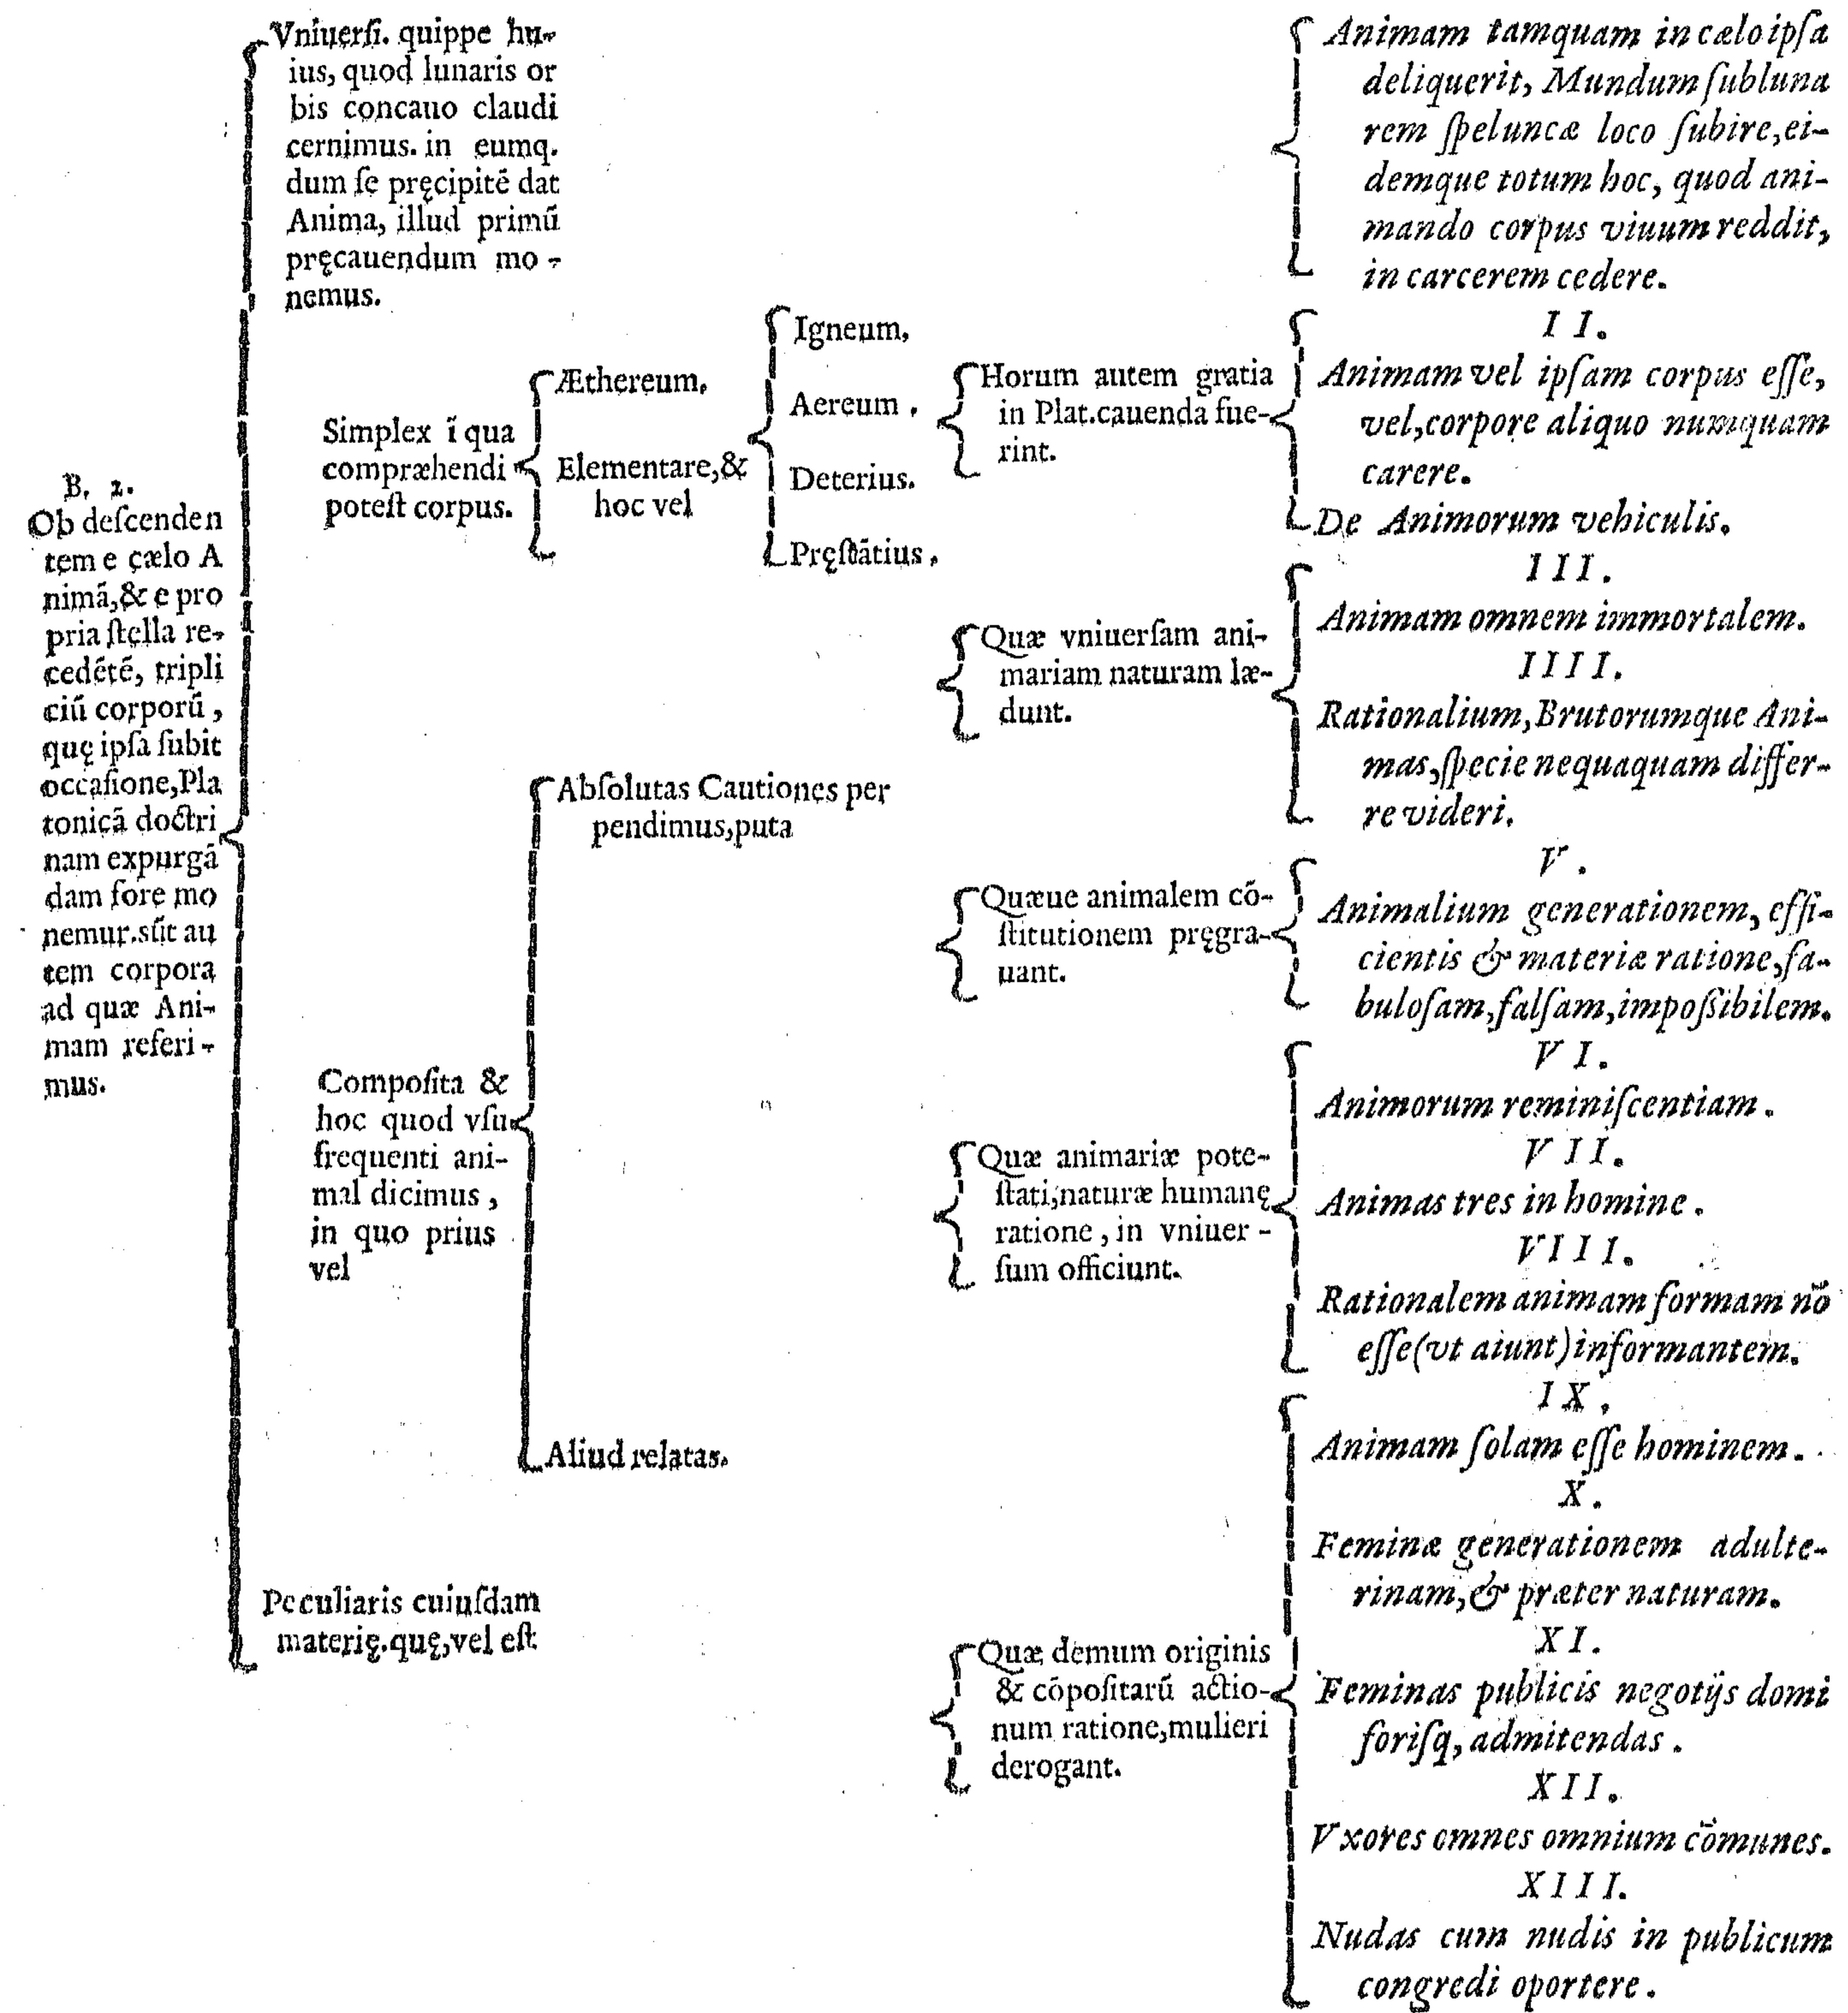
B, 2.
Ob descendentem e cælo Animã,& e propria stella recedété, triplicii corporũ, quę ipsa subit occasione, Platonicã doctrinam expurgãdam fore monemur. sũt autem corpora ad quæ Animam referimus.

Vniuersi. quippe huius, quod lunaris orbis concauo claudi cernimus. in eumq. dum se pręcipité dat Anima, illud primũ pręcauendum monemus.

Simplex ĩ qua compræhendi potest corpus.

Æthereum,

Elementare,& hoc vel

Igneum,

Aereum,

Deterius.

Pręstãtius,

Compofita & hoc quod vsu frequenti animal dicimus, in quo prius vel

Absolutas Cautiones perpendimus, puta

Aliud relatas.

Peculiaris cuiusdam materię.quę,vel est

Horum autem gratia in Plat.cauenda fuerint.

Quæ vniuersam animariam naturam lædunt.

Quæue animalem cõstitutionem pręgrauant.

Quæ animariæ potestati,naturæ humanę ratione, in vniuersum officiunt.

Quæ demum originis & cõpositarũ actionum ratione,mulieri derogant.

Animam tamquam in cælo ipsa deliquerit, Mundum sublunarem speluncæ loco subire, eidemque totum hoc, quod animando corpus viuum reddit, in carcerem cedere.

I I.
Animam vel ipsam corpus esse, vel,corpore aliquo numquam carere.

De Animorum vehiculis.

I I I.
Animam omnem immortalem.

I I I I.
Rationalium, Brutorumque Animas, specie nequaquam differre videri.

V.
Animalium generationem, efficientis & materiæ ratione, fabulosam, falsam, impossibilem.

V I.
Animorum reminiscentiam.

V I I.
Animas tres in homine.

V I I I.
Rationalem animam formam nõ esse(vt aiunt) informantem.

I X,
Animam solam esse hominem.

X.
Feminæ generationem adulterinam,& præter naturam.

X I.
Feminas publicis negotijs domi forisq, admitendas.

X I I.
Vxores omnes omnium cõmunes.

X I I I.
Nudas cum nudis in publicum congredi oportere.